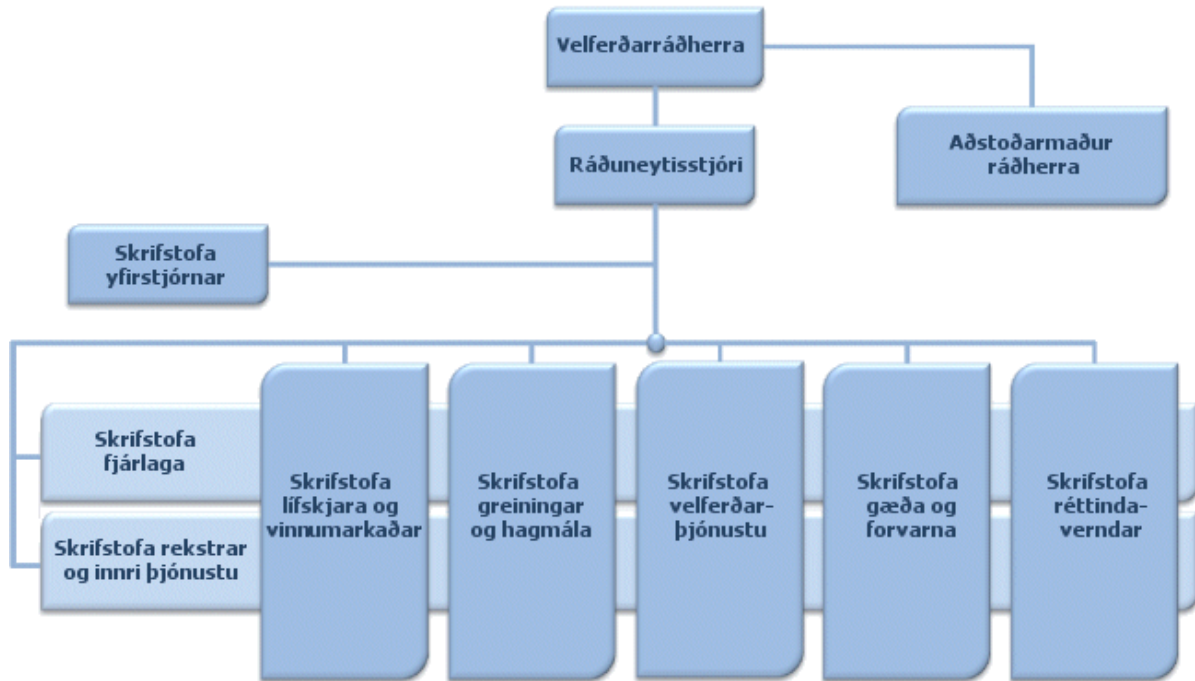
Velferðarráðherra

Aðstoðarmaður ráðherra

Ráðuneytisstjóri

Skrifstofa yfirstjórnar

Skrifstofa fjárlaga

Skrifstofa rekstrar og innri þjónustu

Skrifstofa lífskjara og vinnumarkaðar

Skrifstofa greiningar og hagmála

Skrifstofa velferðarþjónustu

Skrifstofa gæða og forvarna

Skrifstofa réttindaverndar